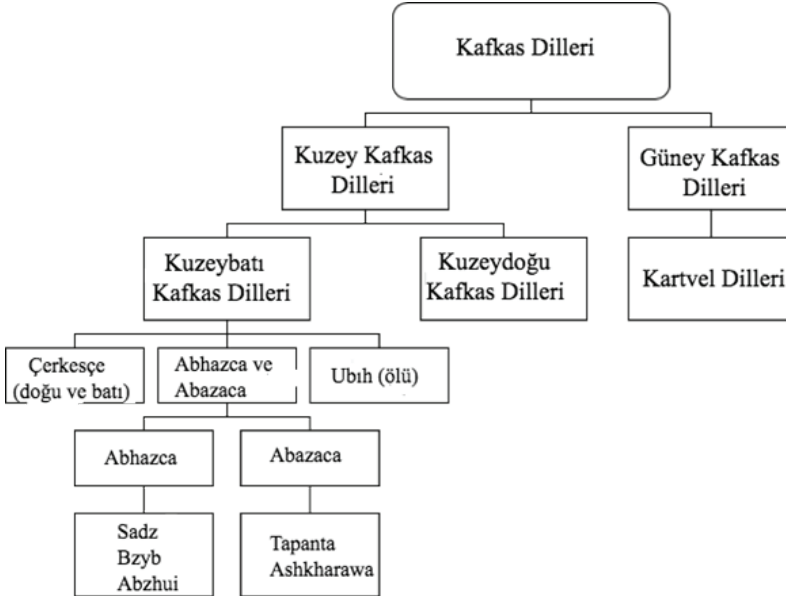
Kafkas Dilleri

Kuzey Kafkas Dilleri

Güney Kafkas Dilleri

Kuzeybatı Kafkas Dilleri

Kuzeydoğu Kafkas Dilleri

Kartvel Dilleri

Çerkesçe (doğu ve batı)

Abhazca ve Abazaca

Ubıh (ölü)

Abhazca

Abazaca

Sadz
Bzyb
Abzhui

Tapanta
Ashkharawa